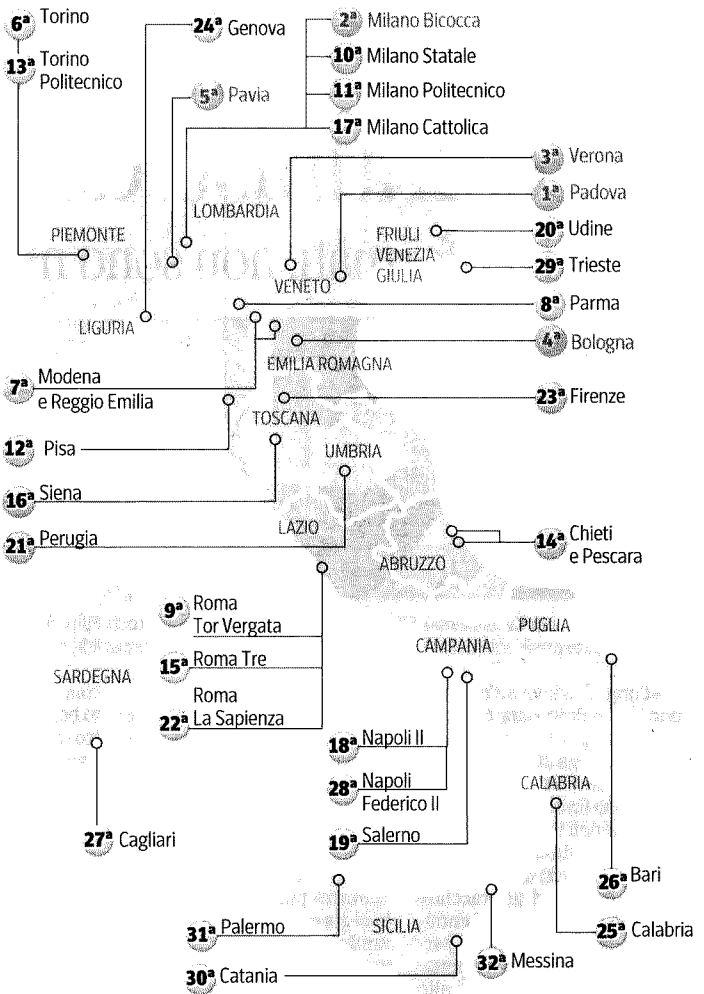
6ª Torino
13ª Torino Politecnico
24ª Genova
5ª Pavia
2ª Milano Bicocca
10ª Milano Statale
11ª Milano Politecnico
17ª Milano Cattolica
3ª Verona
1ª Padova
PIEMONTE
LOMBARDIA
FRIULI VENEZIA GIULIA
20ª Udine
29ª Trieste
VENETO
LIGURIA
8ª Parma
4ª Bologna
EMILIA ROMAGNA
7ª Modena e Reggio Emilia
23ª Firenze
TOSCANA
12ª Pisa
UMBRIA
16ª Siena
LAZIO
21ª Perugia
14ª Chieti e Pescara
ABRUZZO
9ª Roma Tor Vergata
15ª Roma Tre
22ª Roma La Sapienza
PUGLIA
CAMPANIA
SARDEGNA
18ª Napoli II
28ª Napoli Federico II
CALABRIA
27ª Cagliari
19ª Salerno
26ª Bari
31ª Palermo
SICILIA
25ª Calabria
32ª Messina
30ª Catania